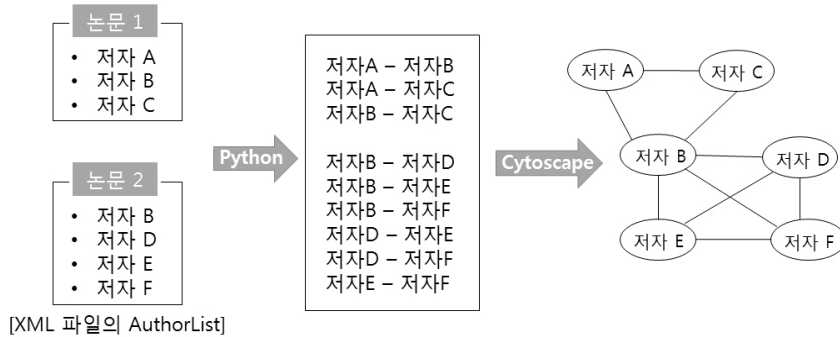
논문 1

• 저자 A
• 저자 B
• 저자 C

논문 2

• 저자 B
• 저자 D
• 저자 E
• 저자 F

[XML 파일의 AuthorList]

Python

저자A – 저자B
저자A – 저자C
저자B – 저자C

저자B – 저자D
저자B – 저자E
저자B – 저자F
저자D – 저자E
저자D – 저자F
저자E – 저자F

Cytoscape

저자 A
저자 C
저자 B
저자 D
저자 E
저자 F